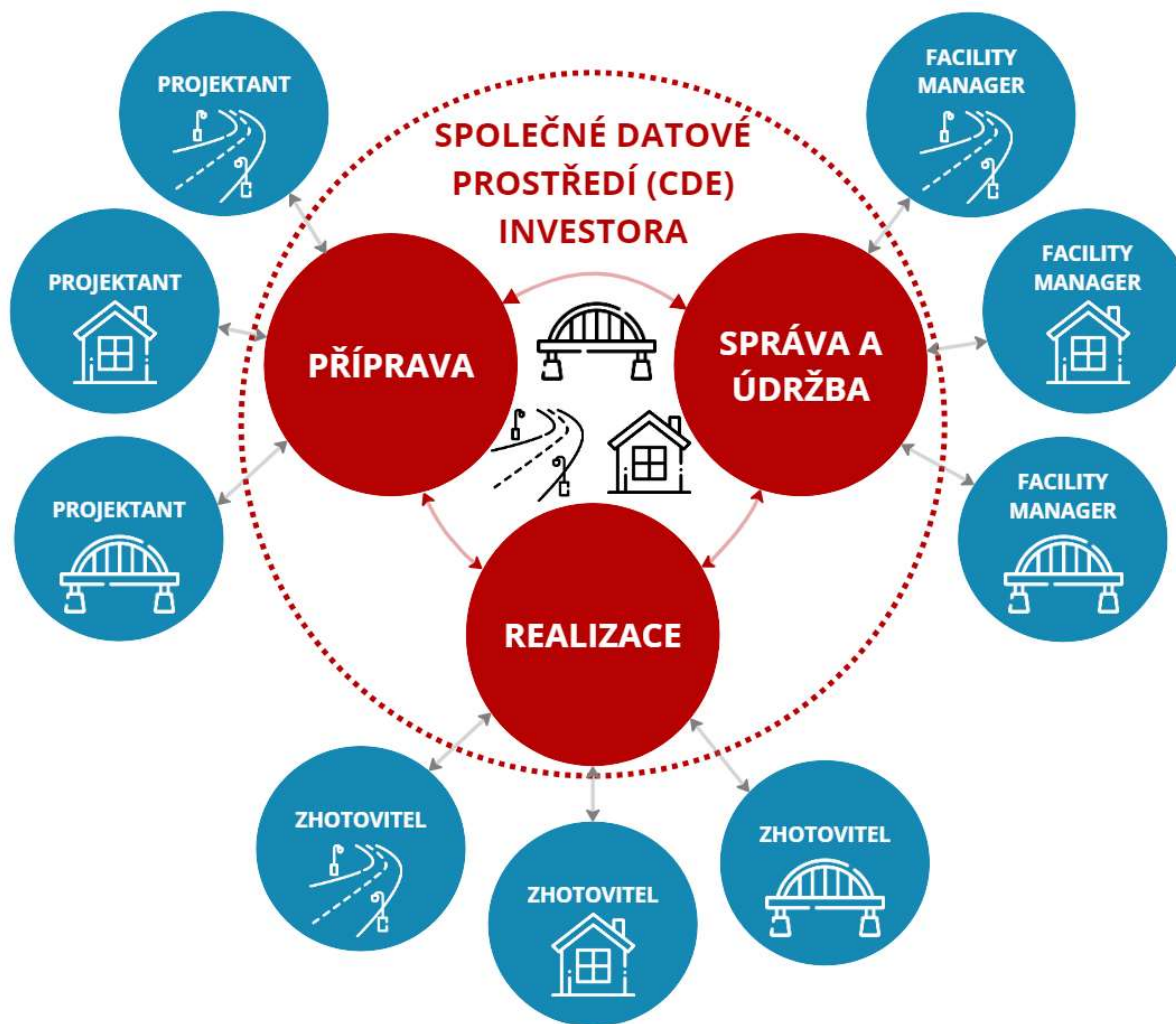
PROJEKTANT

FACILITY MANAGER

SPOLEČNÉ DATOVÉ PROSTŘEDÍ (CDE) INVESTORA

PROJEKTANT

FACILITY MANAGER

PŘÍPRAVA

SPRÁVA A ÚDRŽBA

PROJEKTANT

FACILITY MANAGER

REALIZACE

ZHOTOVITEL

ZHOTOVITEL

ZHOTOVITEL